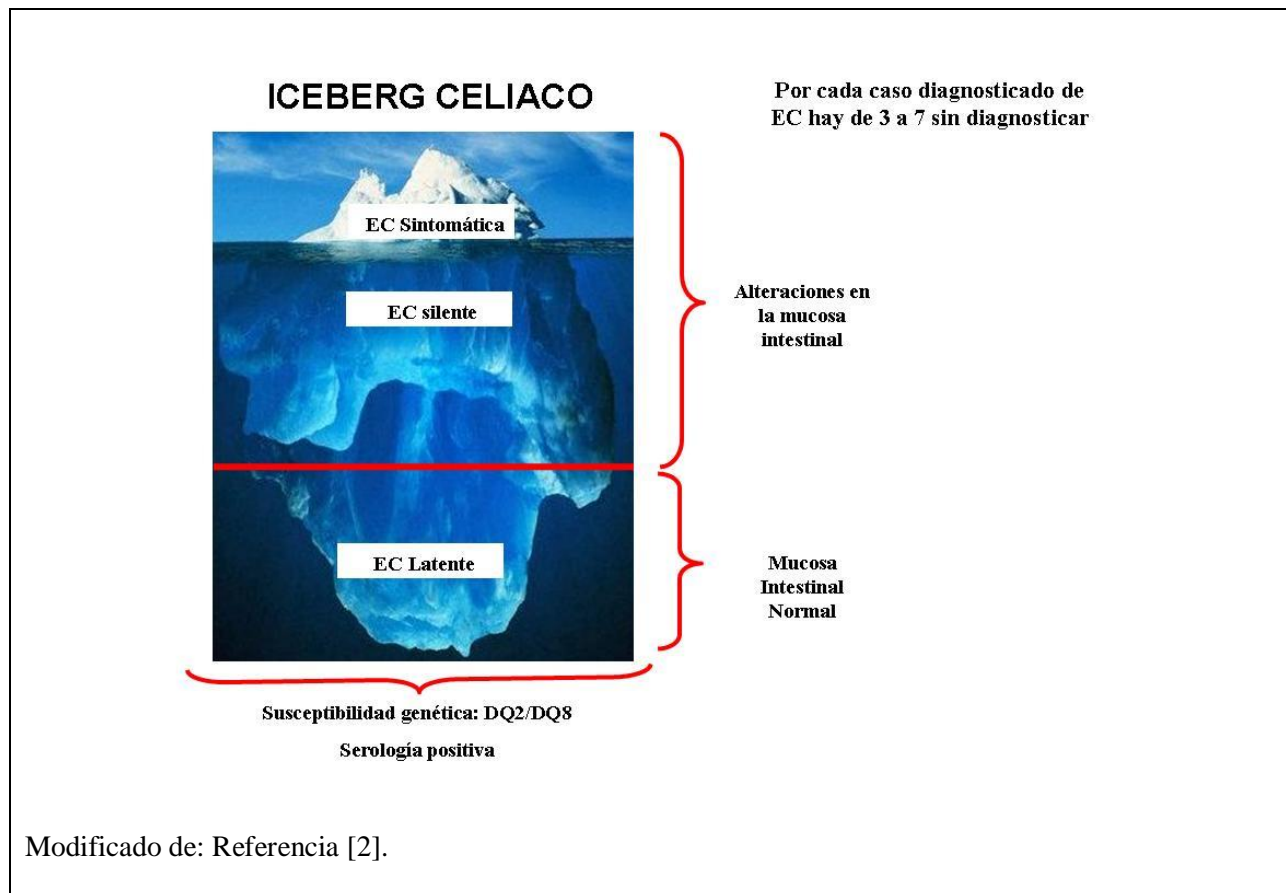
ICEBERG CELIACO

Por cada caso diagnosticado de EC hay de 3 a 7 sin diagnosticar

EC Sintomática

EC silente

Alteraciones en la mucosa intestinal

EC Latente

Mucosa Intestinal Normal

Susceptibilidad genética: DQ2/DQ8

Serología positiva

Modificado de: Referencia [2].